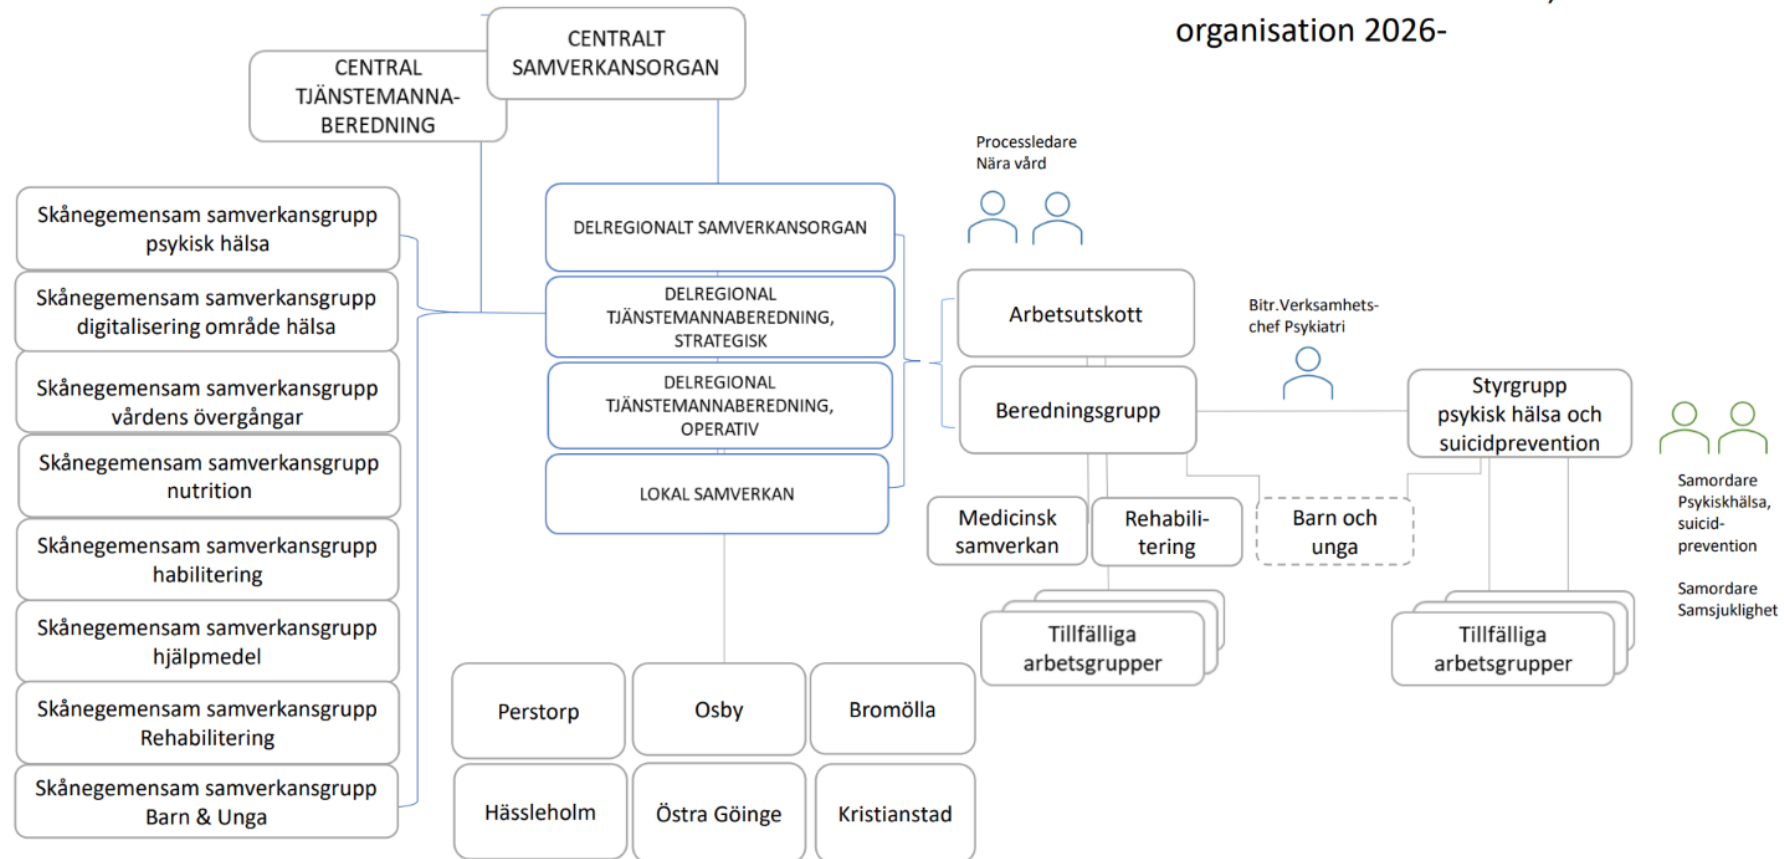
organisation 2026-

CENTRAL TJÄNSTEMANNA-BEREDNING

CENTRALT SAMVERKANSORGAN

Skånegemensam samverkansgrupp psykisk hälsa

Skånegemensam samverkansgrupp digitalisering område hälsa

Skånegemensam samverkansgrupp vårdens övergångar

Skånegemensam samverkansgrupp nutrition

Skånegemensam samverkansgrupp habilitering

Skånegemensam samverkansgrupp hjälpmedel

Skånegemensam samverkansgrupp Rehabilitering

Skånegemensam samverkansgrupp Barn & Unga

DELREGIONALT SAMVERKANSORGAN

DELREGIONAL TJÄNSTEMANNABEREDNING, STRATEGISK

DELREGIONAL TJÄNSTEMANNABEREDNING, OPERATIV

LOKAL SAMVERKAN

Processledare Nära vård

Arbetsutskott

Beredningsgrupp

Bitr.Verksamhets-chef Psykiatri

Styrgrupp psykisk hälsa och suicidprevention

Samordare Psykiskhälsa, suicid-prevention

Samordare Samsjuklighet

Medicinsk samverkan

Rehabili-tering

Barn och unga

Tillfälliga arbetsgrupper

Tillfälliga arbetsgrupper

Perstorp

Osby

Bromölla

Hässleholm

Östra Göinge

Kristianstad